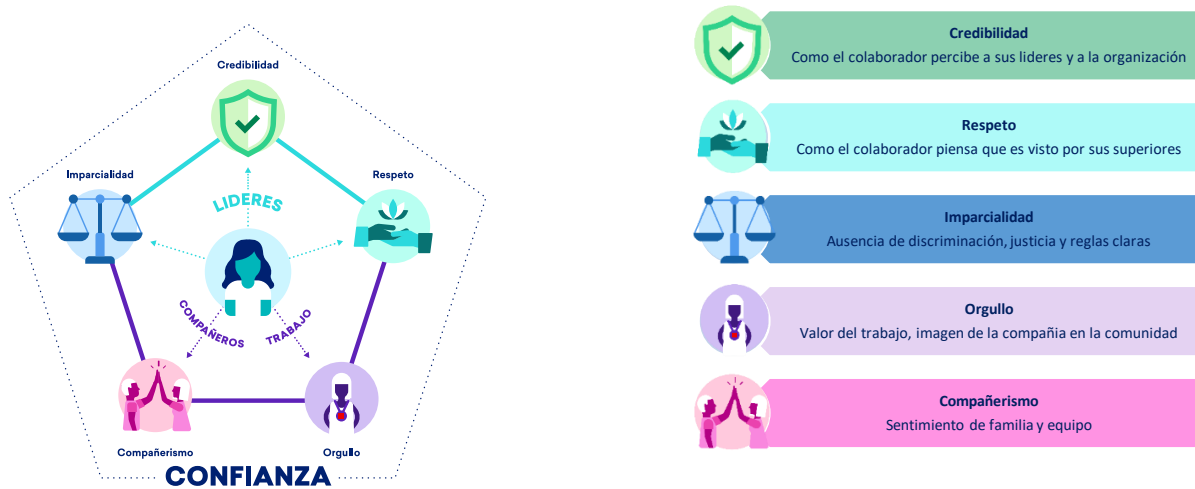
Credibilidad

Imparcialidad

Respeto

LIDERES

COMPAÑEROS

TRABAJO

Compañerismo

Orgullo

CONFIANZA

Credibilidad
Como el colaborador percibe a sus lideres y a la organización

Respeto
Como el colaborador piensa que es visto por sus superiores

Imparcialidad
Ausencia de discriminación, justicia y reglas claras

Orgullo
Valor del trabajo, imagen de la compañia en la comunidad

Compañerismo
Sentimiento de familia y equipo